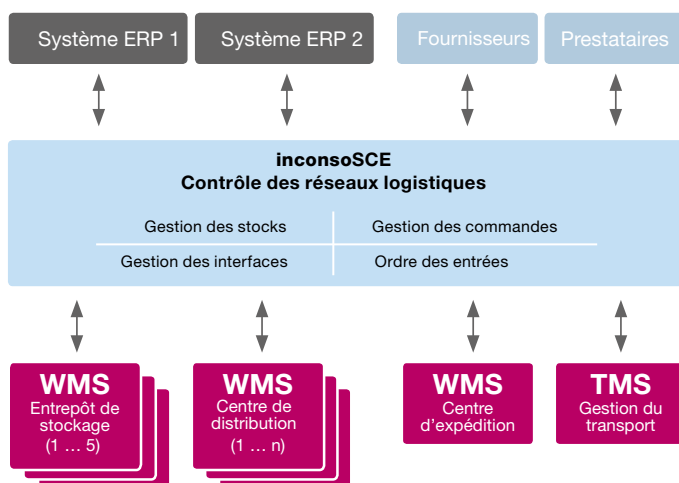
Système ERP 1

Système ERP 2

Fournisseurs

Prestataires

inconsoSCE
Contrôle des réseaux logistiques

| Gestion des stocks | Gestion des commandes |
|---|---|
| Gestion des interfaces | Ordre des entrées |

WMS
Entrepôt de stockage
(1 … 5)

WMS
Centre de distribution
(1 … n)

WMS
Centre d'expédition

TMS
Gestion du transport